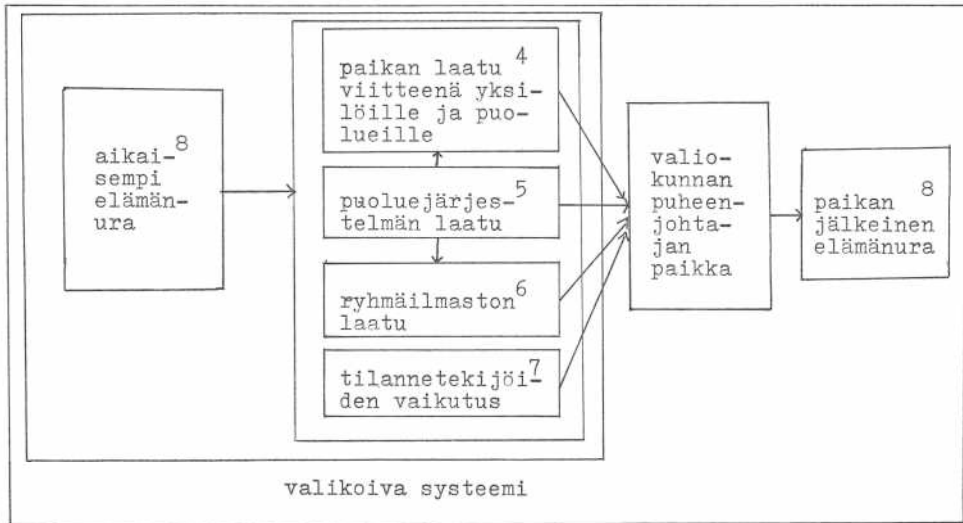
aikaisempi elämänura 8

paikan laatu viitteenä yksilöille ja puolueille 4

puoluejärjestelmän laatu 5

ryhmäilmaston laatu 6

tilannetekijöiden vaikutus 7

valiokunnan puheenjohtajan paikka

paikan jälkeinen elämänura 8

valikoiva systeemi